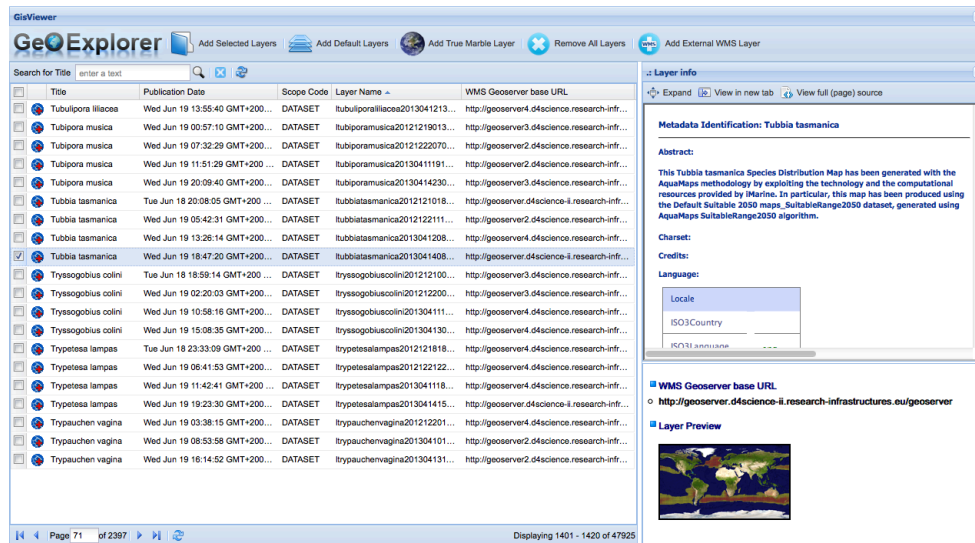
GisViewer

GeoExplorer Add Selected Layers Add Default Layers Add True Marble Layer Remove All Layers Add External WMS Layer

Search for Title enter a text

| | Title | Publication Date | Scope Code | Layer Name | WMS Geoserver base URL |
|---|---|---|---|---|---|
| | Tubulipora liliacea | Wed Jun 19 13:55:40 GMT+200... | DATASET | ltubuliporaliliacea2013041213... | http://geoserver4.d4science.research-infr... |
| | Tubipora musica | Wed Jun 19 00:57:10 GMT+200... | DATASET | ltubiporamusica20121219013... | http://geoserver3.d4science.research-infr... |
| | Tubipora musica | Wed Jun 19 07:32:29 GMT+200... | DATASET | ltubiporamusica20121222070... | http://geoserver2.d4science.research-infr... |
| | Tubipora musica | Wed Jun 19 11:51:29 GMT+200... | DATASET | ltubiporamusica20130411191... | http://geoserver2.d4science.research-infr... |
| | Tubipora musica | Wed Jun 19 20:09:40 GMT+200... | DATASET | ltubiporamusica20130414230... | http://geoserver2.d4science.research-infr... |
| | Tubbia tasmanica | Tue Jun 18 20:08:05 GMT+200 ... | DATASET | ltubbiatasmanica2012121018... | http://geoserver.d4science-ii.research-infr... |
| | Tubbia tasmanica | Wed Jun 19 05:42:31 GMT+200... | DATASET | ltubbiatasmanica2012122111... | http://geoserver2.d4science.research-infr... |
| | Tubbia tasmanica | Wed Jun 19 13:26:14 GMT+200... | DATASET | ltubbiatasmanica2013041208... | http://geoserver4.d4science.research-infr... |
| ☑ | Tubbia tasmanica | Wed Jun 19 18:47:20 GMT+200... | DATASET | ltubbiatasmanica2013041408... | http://geoserver.d4science-ii.research-infr... |
| | Tryssogobius colini | Tue Jun 18 18:59:14 GMT+200 ... | DATASET | ltryssogobiuscolini201212100... | http://geoserver4.d4science.research-infr... |
| | Tryssogobius colini | Wed Jun 19 02:20:03 GMT+200... | DATASET | ltryssogobiuscolini201212200... | http://geoserver3.d4science.research-infr... |
| | Tryssogobius colini | Wed Jun 19 10:58:16 GMT+200... | DATASET | ltryssogobiuscolini201304111... | http://geoserver4.d4science.research-infr... |
| | Tryssogobius colini | Wed Jun 19 15:08:35 GMT+200... | DATASET | ltryssogobiuscolini201304130... | http://geoserver2.d4science.research-infr... |
| | Trypetesa lampas | Tue Jun 18 23:33:09 GMT+200 ... | DATASET | ltrypetesalampas2012121818... | http://geoserver4.d4science.research-infr... |
| | Trypetesa lampas | Wed Jun 19 06:41:53 GMT+200... | DATASET | ltrypetesalampas2012122122... | http://geoserver4.d4science.research-infr... |
| | Trypetesa lampas | Wed Jun 19 11:42:41 GMT+200... | DATASET | ltrypetesalampas20130411­18... | http://geoserver4.d4science.research-infr... |
| | Trypetesa lampas | Wed Jun 19 19:23:30 GMT+200... | DATASET | ltrypetesalampas2013041415... | http://geoserver.d4science-ii.research-infr... |
| | Trypauchen vagina | Wed Jun 19 03:38:15 GMT+200... | DATASET | ltrypauchenvagina201212201... | http://geoserver4.d4science.research-infr... |
| | Trypauchen vagina | Wed Jun 19 08:53:58 GMT+200... | DATASET | ltrypauchenvagina201304101... | http://geoserver4.d4science.research-infr... |
| | Trypauchen vagina | Wed Jun 19 16:14:52 GMT+200... | DATASET | ltrypauchenvagina201304131... | http://geoserver2.d4science.research-infr... |

Page 71 of 2397 Displaying 1401 - 1420 of 47925

Layer info
Expand View in new tab View full (page) source

Metadata Identification: Tubbia tasmanica

Abstract:

This Tubbia tasmanica Species Distribution Map has been generated with the AquaMaps methodology by exploiting the technology and the computational resources provided by iMarine. In particular, this map has been produced using the Default Suitable 2050 maps_SuitableRange2050 dataset, generated using AquaMaps SuitableRange2050 algorithm.

Charset:

Credits:

Language:

Locale
ISO3Country
ISO3Language

WMS Geoserver base URL
http://geoserver.d4science-ii.research-infrastructures.eu/geoserver

Layer Preview